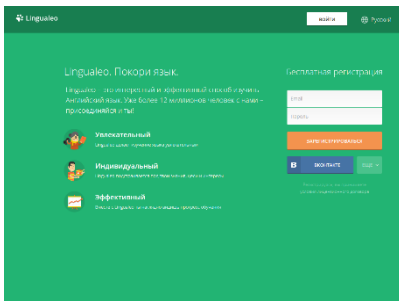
Lingualeo

Войти

Русский

Lingualeo. Покори язык.

Lingualeo — это интересный и эффективный способ изучить Английский язык. Уже более 12 миллионов человек с нами - присоединяйся и ты!

Увлекательный

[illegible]

Индивидуальный

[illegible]

Эффективный

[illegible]

Бесплатная регистрация

Email

Пароль

ЗАРЕГИСТРИРОВАТЬСЯ

В ВКОНТАКТЕ

ЕЩЕ

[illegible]